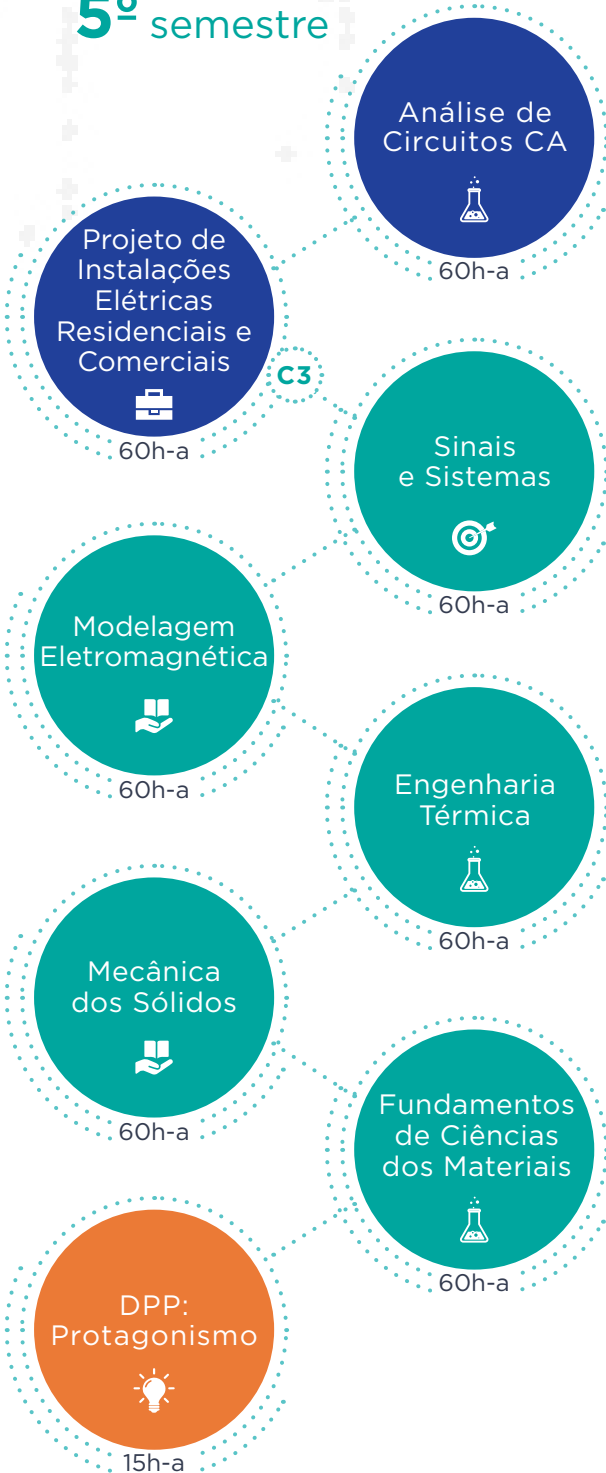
5º semestre

Análise de Circuitos CA
60h-a

Projeto de Instalações Elétricas Residenciais e Comerciais
60h-a

C3

Sinais e Sistemas
60h-a

Modelagem Eletromagnética
60h-a

Engenharia Térmica
60h-a

Mecânica dos Sólidos
60h-a

Fundamentos de Ciências dos Materiais
60h-a

DPP: Protagonismo
15h-a